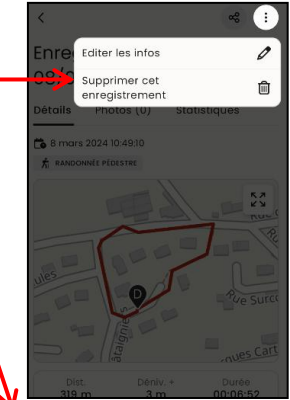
Enre
08/

Editer les infos

Supprimer cet enregistrement

Détails Photos (0) Statistiques

8 mars 2024 10:49:10

RANDONNÉE PÉDESTRE

Ru
ules
Rue Surc
nues Cart
D

Dist.
319 m

Déniv. +
3 m

Durée
00:06:52